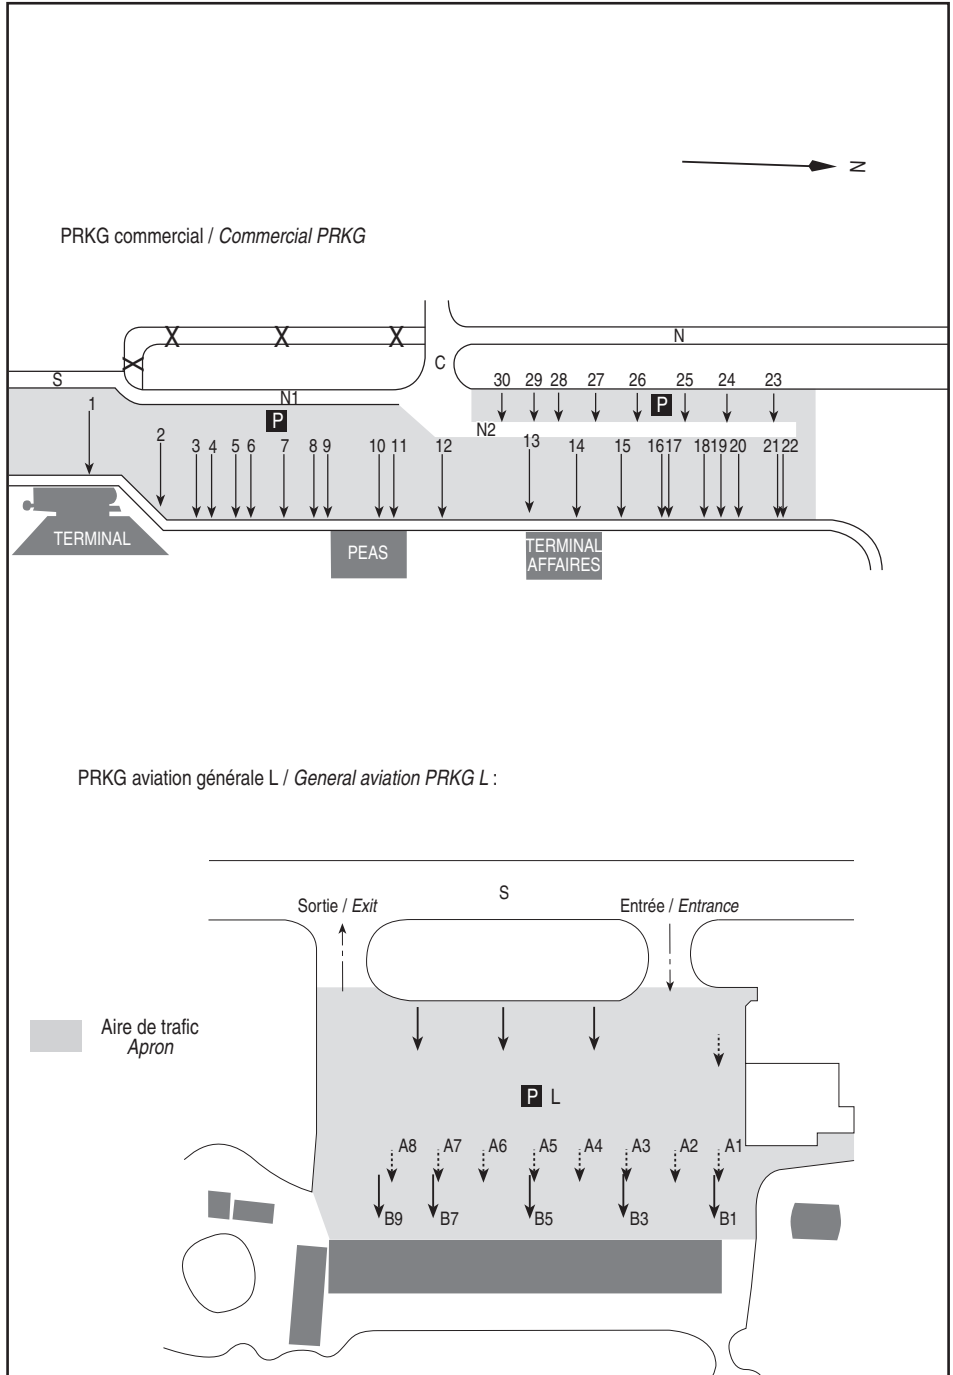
N

PRKG commercial / *Commercial PRKG*

N

C

S

N1

30 29 28 27 26 25 24 23

P

P

N2

1

2

3 4 5 6 7 8 9 10 11 12 13 14 15 16 17 18 19 20 21 22

TERMINAL

PEAS

TERMINAL AFFAIRES

PRKG aviation générale L / *General aviation PRKG L* :

S

Sortie / *Exit*

Entrée / *Entrance*

Aire de trafic
*Apron*

P L

A8 A7 A6 A5 A4 A3 A2 A1

B9 B7 B5 B3 B1